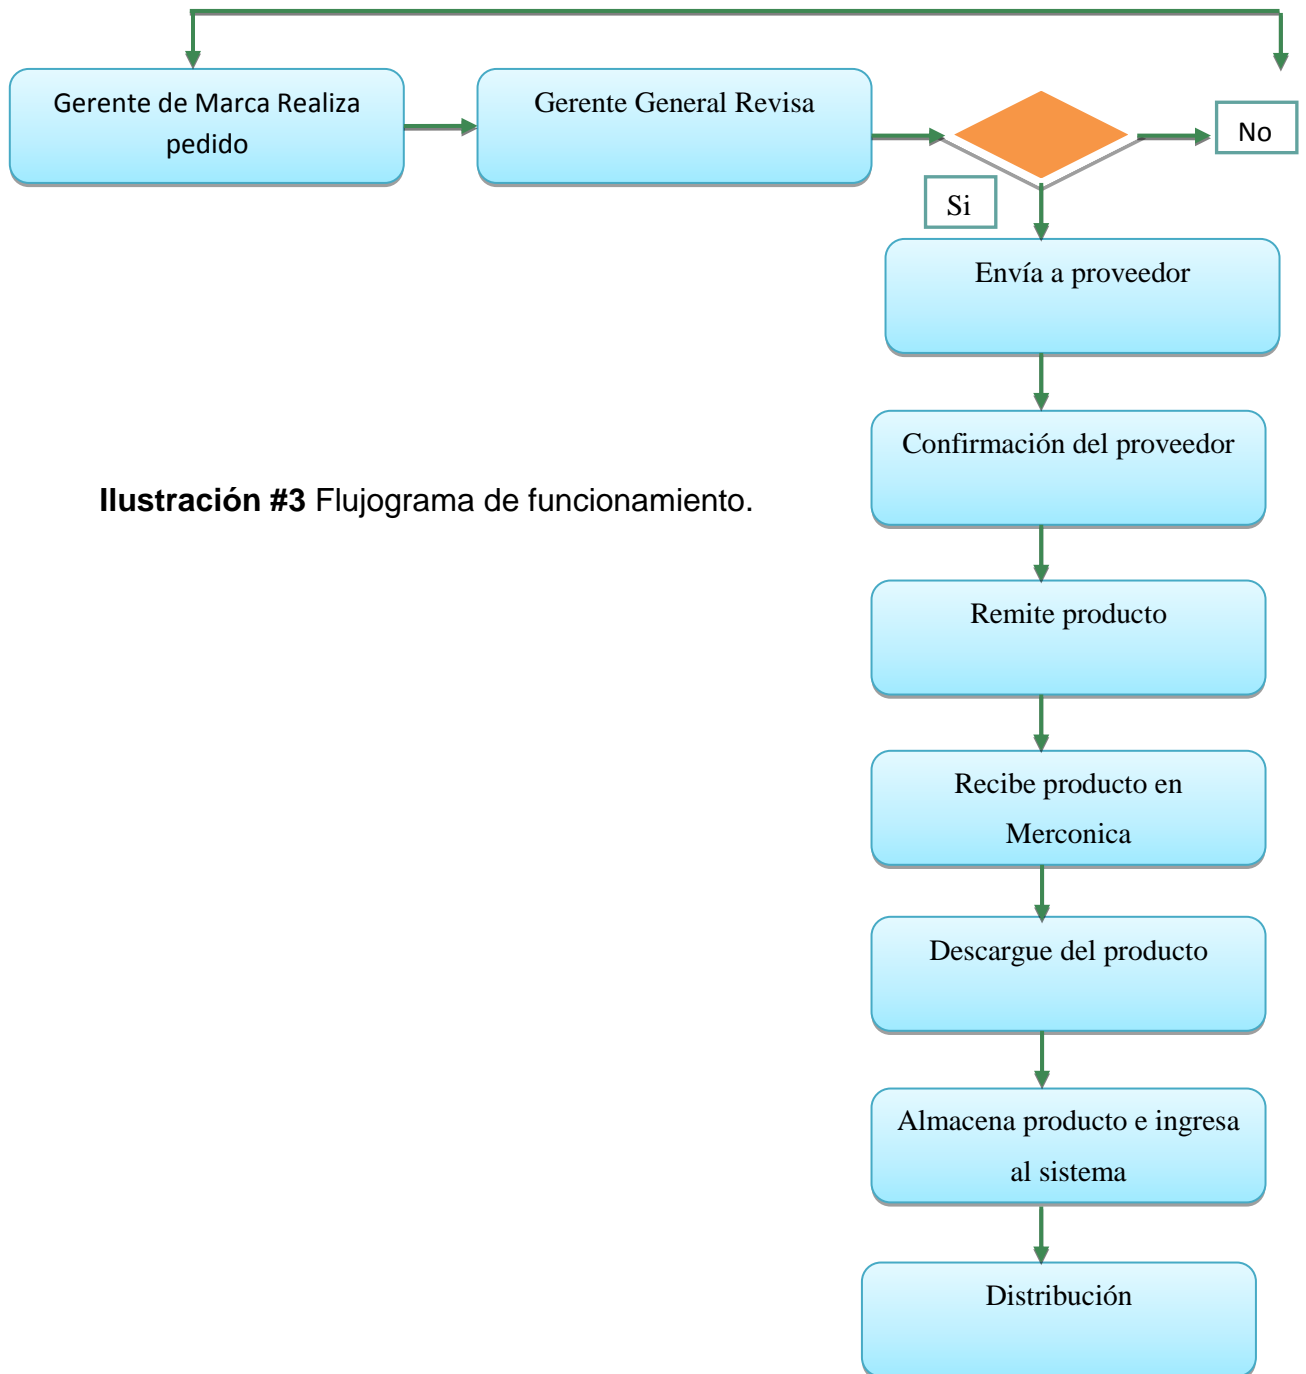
Gerente de Marca Realiza pedido

Gerente General Revisa

No

Si

Envía a proveedor

Confirmación del proveedor

**Ilustración #3** Flujograma de funcionamiento.

Remite producto

Recibe producto en Merconica

Descargue del producto

Almacena producto e ingresa al sistema

Distribución